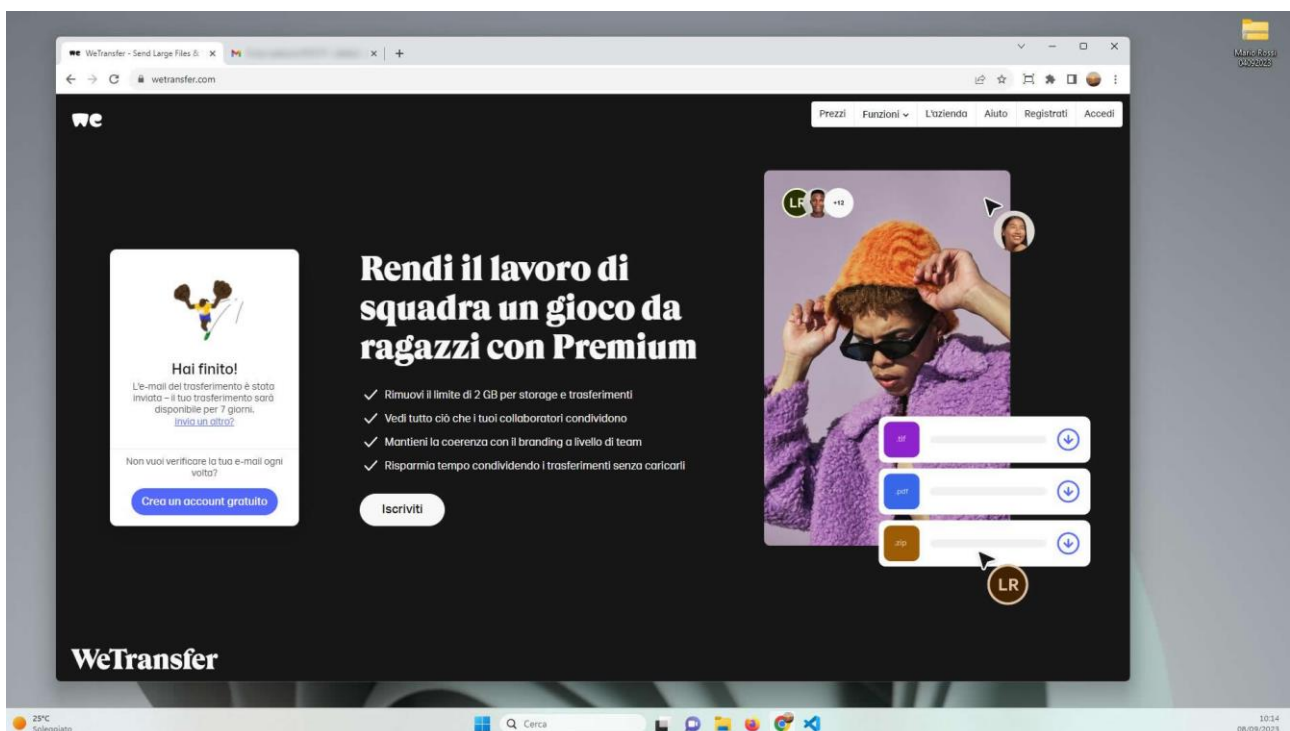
WeTransfer - Send Large Files & ×
M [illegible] ×
+
wetransfer.com

Mario Rossi
04092023

we

Prezzi
Funzioni
L'azienda
Aiuto
Registrati
Accedi

Hai finito!
L'e-mail del trasferimento è stato inviata – il tuo trasferimento sarà disponibile per 7 giorni.
Invia un altro?

Non vuoi verificare la tua e-mail ogni volta?

Crea un account gratuito

Rendi il lavoro di squadra un gioco da ragazzi con Premium

✓ Rimuovi il limite di 2 GB per storage e trasferimenti
✓ Vedi tutto ciò che i tuoi collaboratori condividono
✓ Mantieni la coerenza con il branding a livello di team
✓ Risparmia tempo condividendo i trasferimenti senza caricarli

Iscriviti

LR
+12

.tif
.pdf
.zip

LR

WeTransfer

25°C
Soleggiato

Cerca

10:14
08/09/2023